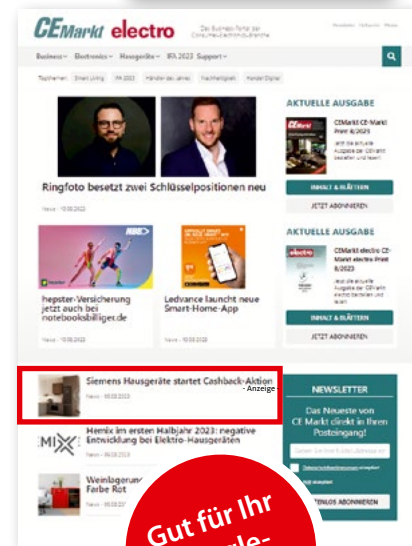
CEMarkt electro
Das Business-Portal der Consumer-Electronics-Industrie

Business Electronics Hausgeräte IFA 2023 Support

Topthemen: Smart Living IFA 2023 Händler des Jahres Nachhaltigkeit Händler Digital

Ringfoto besetzt zwei Schlüsselpositionen neu
News - 18.08.2023

AKTUELLE AUSGABE
CEMarkt CE-Markt Print 8/2023
Jetzt die aktuelle Ausgabe der CE-Markt bestellen und lesen!
INHALT & BLÄTTERN
JETZT ABONNIEREN

hepster-Versicherung jetzt auch bei notebooksbilliger.de
News - 18.08.2023

Ledvance launcht neue Smart-Home-App
News - 18.08.2023

AKTUELLE AUSGABE
CEMarkt electro CE-Markt electro Print 8/2023
Jetzt die aktuelle Ausgabe der CE-Markt electro bestellen und lesen!
INHALT & BLÄTTERN
JETZT ABONNIEREN

Siemens Hausgeräte startet Cashback-Aktion
News - 18.08.2023
- Anzeige -

Hemix im ersten Halbjahr 2023: negative Entwicklung bei Elektro-Hausgeräten
News - 18.08.2023

Weinlagerung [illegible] Farbe Rot
News - 18.08.2023

NEWSLETTER
Das Neueste von CE Markt direkt in Ihren Posteingang!
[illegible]
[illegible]
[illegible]LOS ABONNIEREN

Gut für Ihr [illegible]le-